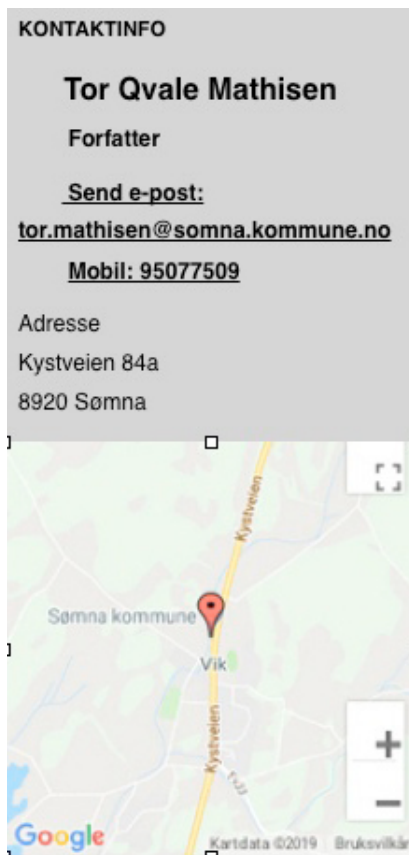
KONTAKTINFO

Tor Qvale Mathisen

Forfatter

Send e-post: tor.mathisen@somna.kommune.no

Mobil: 95077509

Adresse
Kystveien 84a
8920 Sømna

Kystveien
Sømna kommune
Vik
Kystveien
+
−
Google
Kartdata ©2019 Bruksvilkår